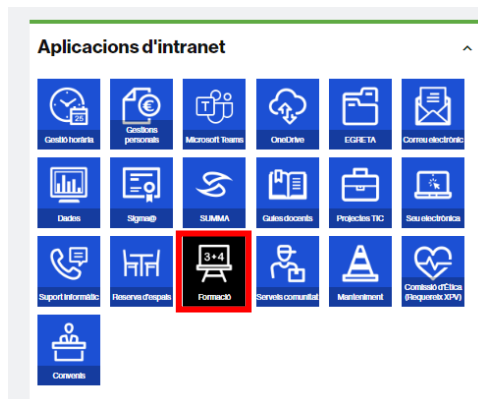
Aplicacions d'intranet

^

25

Gestió horària

€

Gestions personals

T

Microsoft Teams

OneDrive

EGRETA

Correu electrònic

Dades

Sigma@

SUMMA

Guies docents

Projectes TIC

Seu electrònica

Suport informàtic

Reserva d'espais

3+4

Formació

Serveis comunitat

Manteniment

Comissió d'Ètica (Requereix XPV)

Convenis